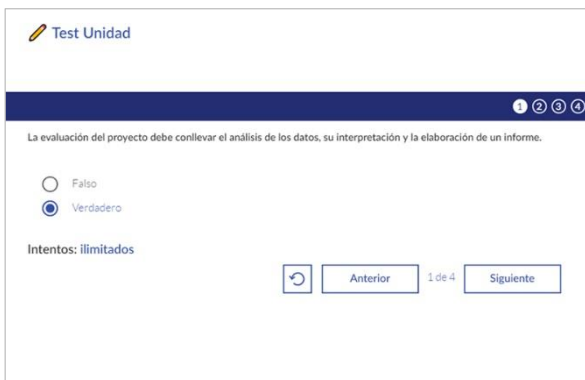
Test Unidad

1 2 3 4

La evaluación del proyecto debe conllevar el análisis de los datos, su interpretación y la elaboración de un informe.

Falso
Verdadero

Intentos: ilimitados

Anterior 1 de 4 Siguiente